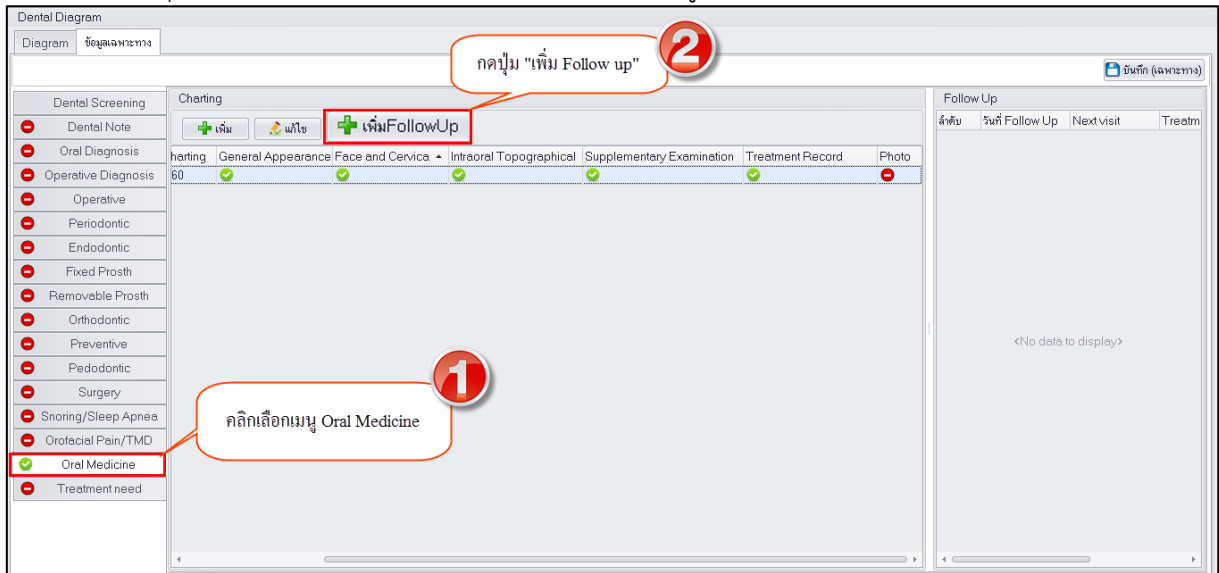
Dental Diagram

Diagram | ข้อมูลเฉพาะทาง

2

กดปุ่ม "เพิ่ม Follow up"

บันทึก (เฉพาะทาง)

Dental Screening
Dental Note
Oral Diagnosis
Operative Diagnosis
Operative
Periodontic
Endodontic
Fixed Prosth
Removable Prosth
Orthodontic
Preventive
Pedodontic
Surgery
Snoring/Sleep Apnea
Orofacial Pain/TMD
Oral Medicine
Treatment need

Charting

เพิ่ม | แก้ไข | เพิ่มFollowUp

| harting | General Appearance | Face and Cervica | Intraoral Topographical | Supplementary Examination | Treatment Record | Photo |
|---|---|---|---|---|---|---|
| 60 | | | | | | |

1

คลิกเลือกเมนู Oral Medicine

Follow Up

| ลำดับ | วันที่ Follow Up | Next visit | Treatm |
|---|---|---|---|

<No data to display>